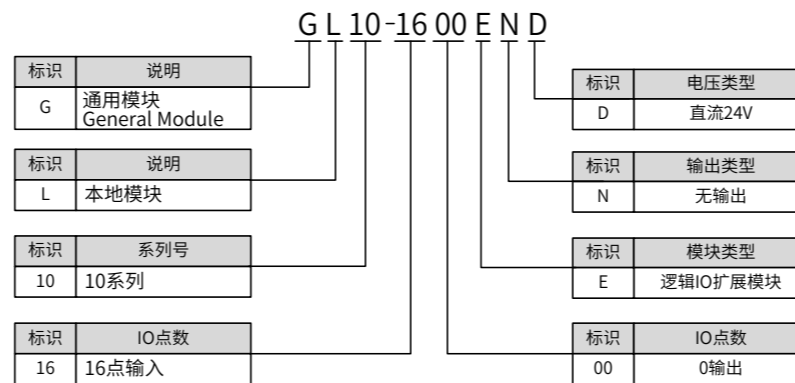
GL10-1600END

| 标识 | 说明 |
|---|---|
| G | 通用模块 General Module |

| 标识 | 说明 |
|---|---|
| L | 本地模块 |

| 标识 | 系列号 |
|---|---|
| 10 | 10系列 |

| 标识 | IO点数 |
|---|---|
| 16 | 16点输入 |

| 标识 | 电压类型 |
|---|---|
| D | 直流24V |

| 标识 | 输出类型 |
|---|---|
| N | 无输出 |

| 标识 | 模块类型 |
|---|---|
| E | 逻辑IO扩展模块 |

| 标识 | IO点数 |
|---|---|
| 00 | 0输出 |